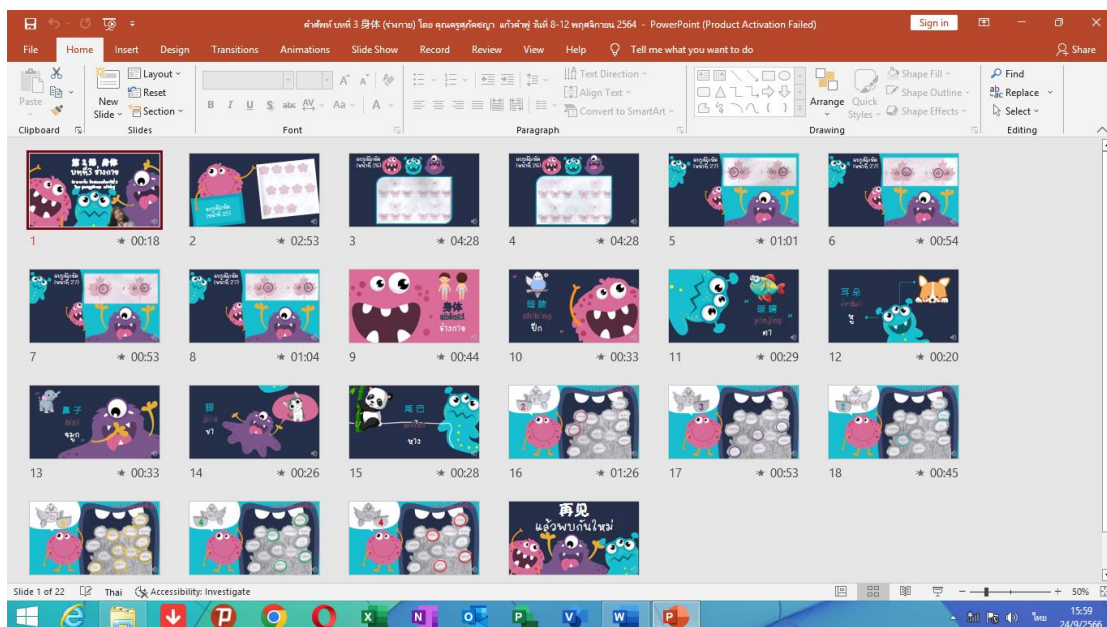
คำศัพท์ บทที่ 3 身体 (ร่างกาย) โดย คุณครูศุภัคชญา แก้วคำฟู วันที่ 8-12 พฤศจิกายน 2564 - PowerPoint (Product Activation Failed)

Sign in

Share

File Home Insert Design Transitions Animations Slide Show Record Review View Help Tell me what you want to do

Paste New Slide Layout Reset Section Clipboard Slides Font Paragraph Text Direction Align Text Convert to SmartArt Arrange Quick Styles Shape Fill Shape Outline Shape Effects Drawing Find Replace Select Editing

1 ★ 00:18
2 ★ 02:53
3 ★ 04:28
4 ★ 04:28
5 ★ 01:01
6 ★ 00:54
7 ★ 00:53
8 ★ 01:04
9 ★ 00:44
10 ★ 00:33
11 ★ 00:29
12 ★ 00:20
13 ★ 00:33
14 ★ 00:26
15 ★ 00:28
16 ★ 01:26
17 ★ 00:53
18 ★ 00:45

身体 ร่างกาย
翅膀 chìbǎng ปีก
眼睛 yǎnjing ตา
耳朵 ěrduo หู
鼻子 bízi จมูก
脚 jiǎo ขา
尾巴 wěiba หาง
再见 แล้วพบกันใหม่

Slide 1 of 22 Thai Accessibility: Investigate

50%

15:59 24/9/2566